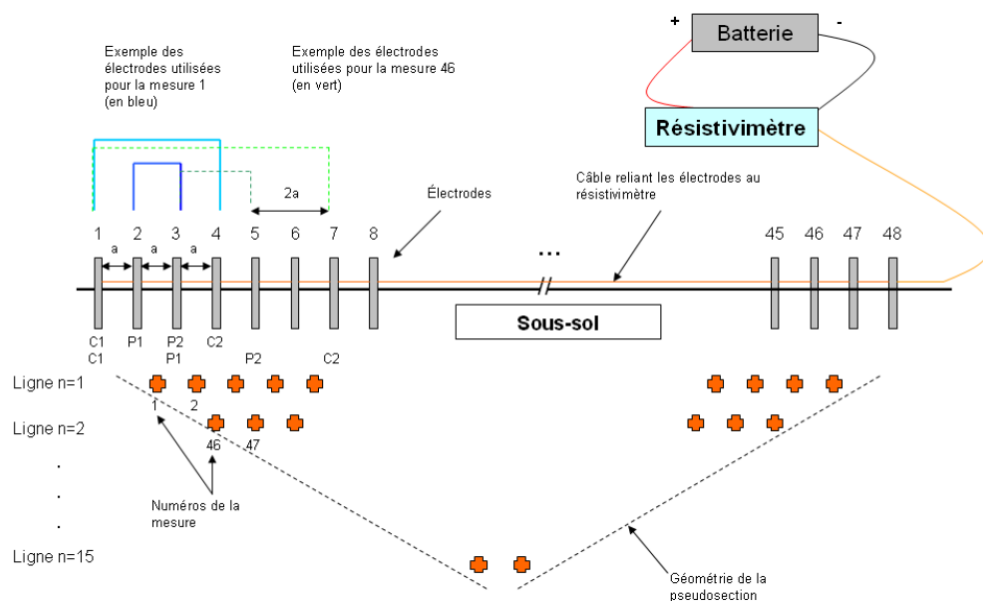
Exemple des électrodes utilisées pour la mesure 1 (en bleu)

Exemple des électrodes utilisées pour la mesure 46 (en vert)

+ Batterie -

Résistivimètre

2a

Électrodes

Câble reliant les électrodes au résistivimètre

1 a 2 a 3 a 4 5 6 7 8

...

45 46 47 48

Sous-sol

C1 P1 P2 C2
C1 P1 P2 C2

Ligne n=1
1 2

Ligne n=2
46 47

.
.
.

Numéros de la mesure

Ligne n=15

Géométrie de la pseudosection